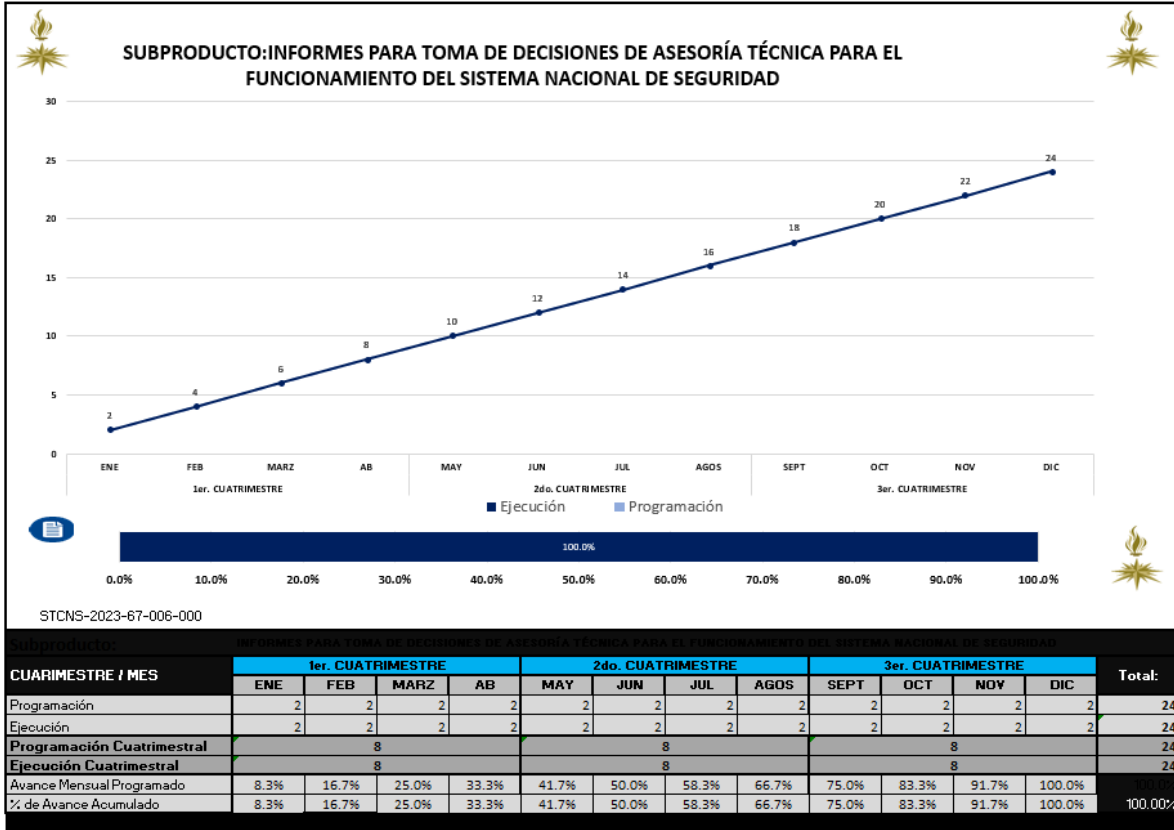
SUBPRODUCTO:INFORMES PARA TOMA DE DECISIONES DE ASESORÍA TÉCNICA PARA EL FUNCIONAMIENTO DEL SISTEMA NACIONAL DE SEGURIDAD

30
25
20
15
10
5
0

2 4 6 8 10 12 14 16 18 20 22 24

ENE FEB MARZ AB MAY JUN JUL AGOS SEPT OCT NOV DIC
1er. CUATRIMESTRE 2do. CUATRIMESTRE 3er. CUATRIMESTRE

Ejecución Programación

100.0%

0.0% 10.0% 20.0% 30.0% 40.0% 50.0% 60.0% 70.0% 80.0% 90.0% 100.0%

STCNS-2023-67-006-000

Subproducto: INFORMES PARA TOMA DE DECISIONES DE ASESORÍA TÉCNICA PARA EL FUNCIONAMIENTO DEL SISTEMA NACIONAL DE SEGURIDAD

| CUARIMESTRE / MES | 1er. CUATRIMESTRE | | | | 2do. CUATRIMESTRE | | | | 3er. CUATRIMESTRE | | | | Total: |
|---|---|---|---|---|---|---|---|---|---|---|---|---|---|
| | ENE | FEB | MARZ | AB | MAY | JUN | JUL | AGOS | SEPT | OCT | NOV | DIC | |
| Programación | 2 | 2 | 2 | 2 | 2 | 2 | 2 | 2 | 2 | 2 | 2 | 2 | 24 |
| Ejecución | 2 | 2 | 2 | 2 | 2 | 2 | 2 | 2 | 2 | 2 | 2 | 2 | 24 |
| Programación Cuatrimestral | 8 | | | | 8 | | | | 8 | | | | 24 |
| Ejecución Cuatrimestral | 8 | | | | 8 | | | | 8 | | | | 24 |
| Avance Mensual Programado | 8.3% | 16.7% | 25.0% | 33.3% | 41.7% | 50.0% | 58.3% | 66.7% | 75.0% | 83.3% | 91.7% | 100.0% | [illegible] |
| % de Avance Acumulado | 8.3% | 16.7% | 25.0% | 33.3% | 41.7% | 50.0% | 58.3% | 66.7% | 75.0% | 83.3% | 91.7% | 100.0% | 100.00% |